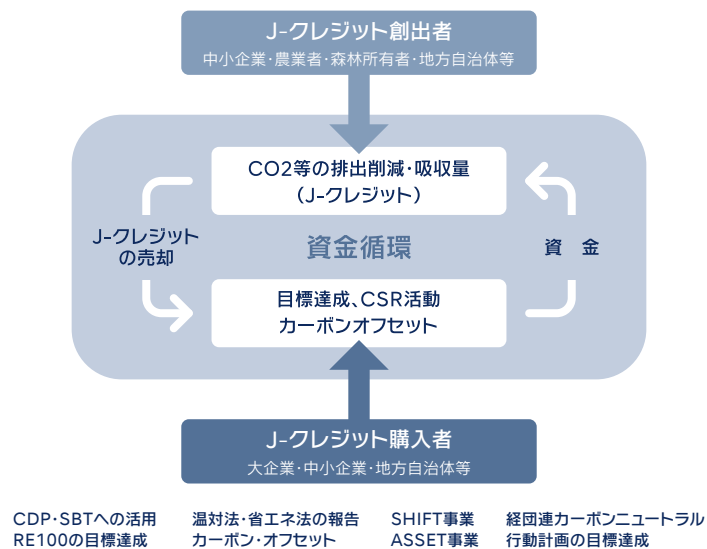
J-クレジット創出者
中小企業・農業者・森林所有者・地方自治体等

CO2等の排出削減・吸収量
（J-クレジット）

J-クレジットの売却

資金循環

資　金

目標達成、CSR活動
カーボンオフセット

J-クレジット購入者
大企業・中小企業・地方自治体等

CDP・SBTへの活用
RE100の目標達成

温対法・省エネ法の報告
カーボン・オフセット

SHIFT事業
ASSET事業

経団連カーボンニュートラル
行動計画の目標達成